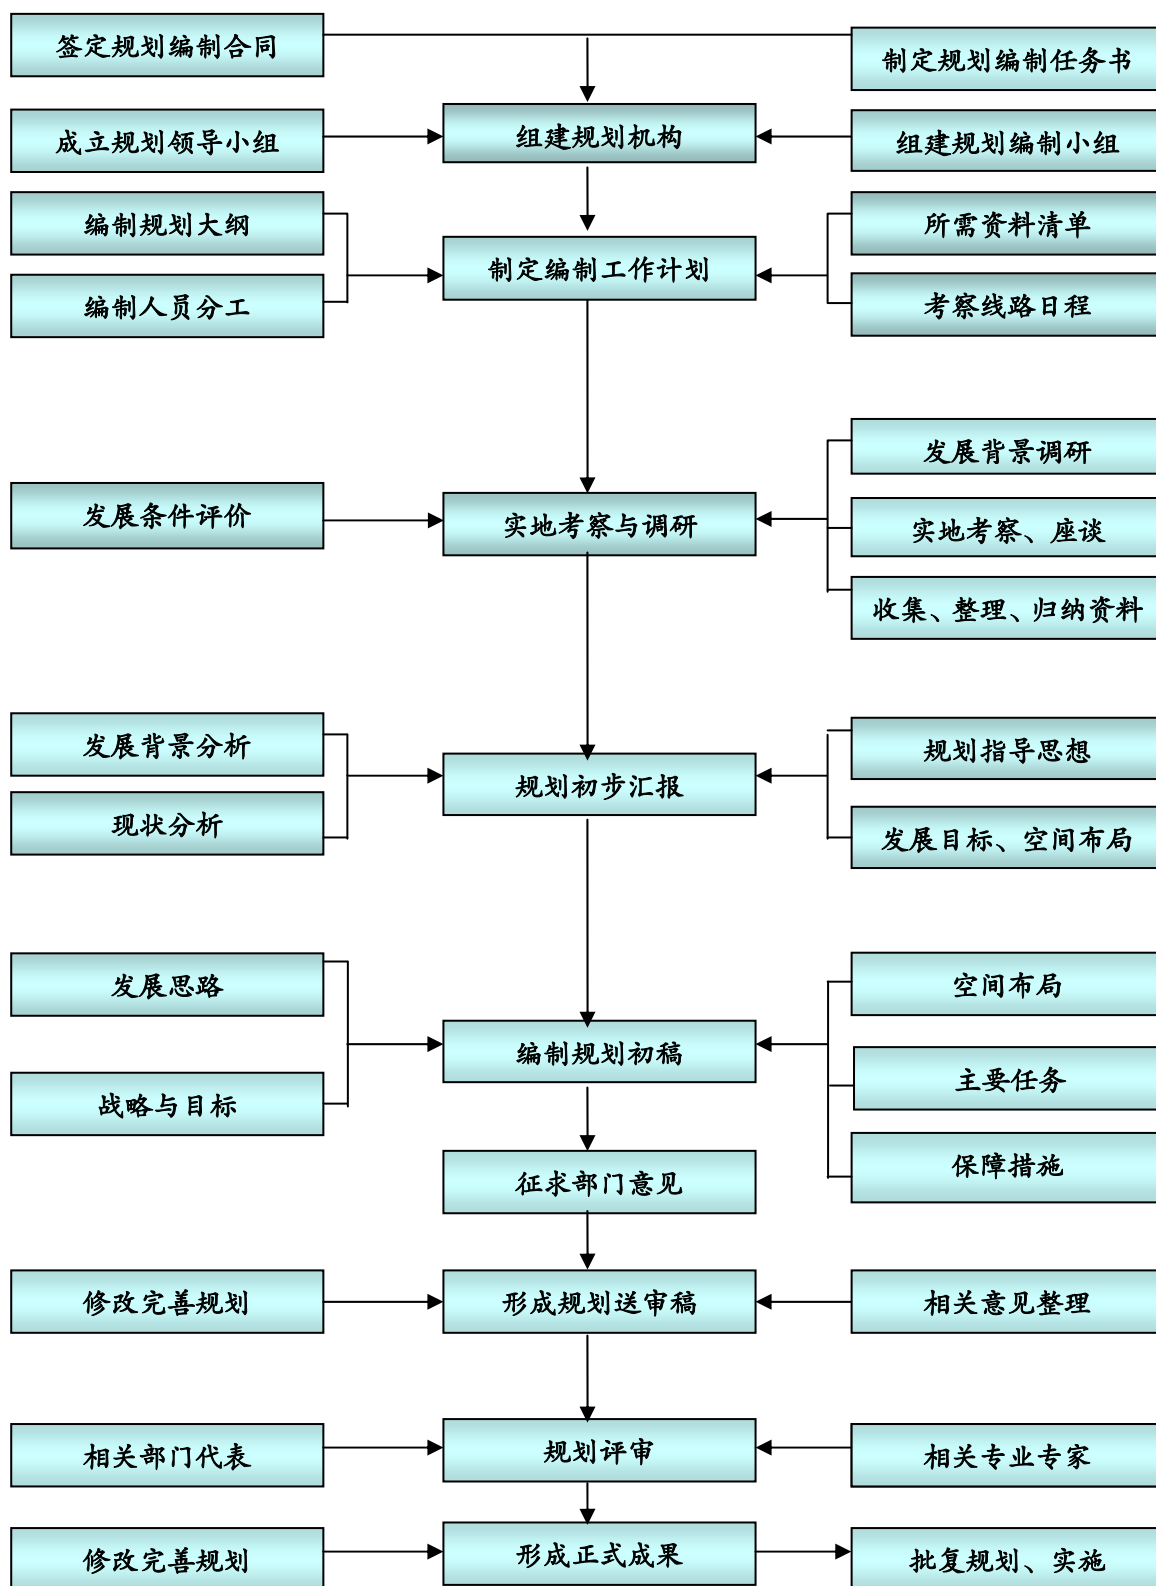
签定规划编制合同

制定规划编制任务书

成立规划领导小组

组建规划机构

组建规划编制小组

编制规划大纲

编制人员分工

制定编制工作计划

所需资料清单

考察线路日程

发展背景调研

发展条件评价

实地考察与调研

实地考察、座谈

收集、整理、归纳资料

发展背景分析

现状分析

规划初步汇报

规划指导思想

发展目标、空间布局

发展思路

战略与目标

编制规划初稿

空间布局

主要任务

保障措施

征求部门意见

修改完善规划

形成规划送审稿

相关意见整理

相关部门代表

规划评审

相关专业专家

修改完善规划

形成正式成果

批复规划、实施